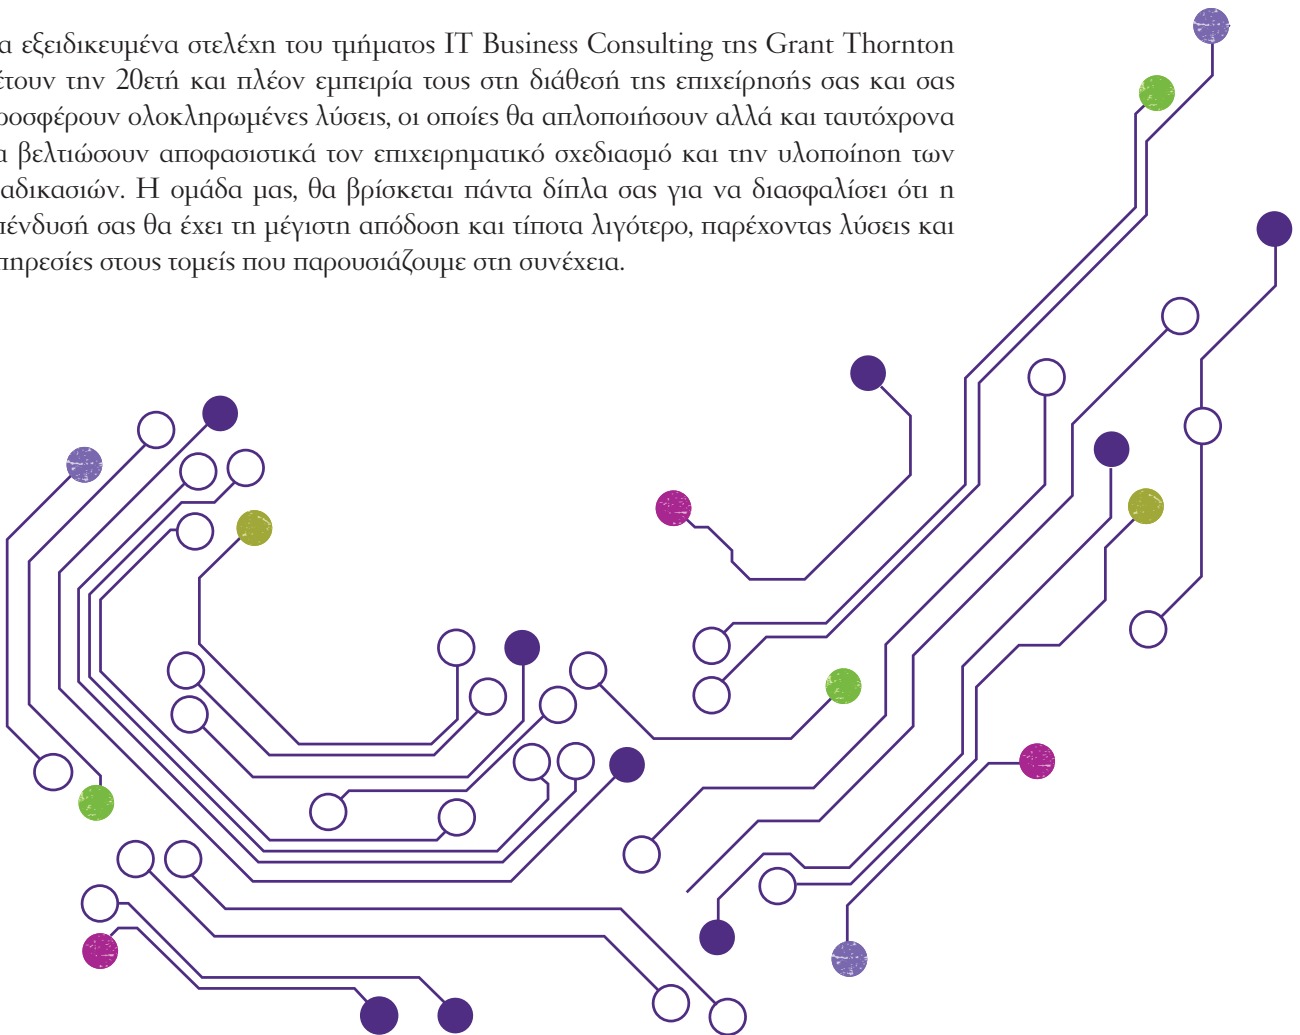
α εξειδικευμένα στελέχη του τμήματος IT Business Consulting της Grant Thornton έτουν την 20ετή και πλέον εμπειρία τους στη διάθεσή της επιχείρησής σας και σας ροσφέρουν ολοκληρωμένες λύσεις, οι οποίες θα απλοποιήσουν αλλά και ταυτόχρονα α βελτιώσουν αποφασιστικά τον επιχειρηματικό σχεδιασμό και την υλοποίηση των αδικασιών. Η ομάδα μας, θα βρίσκεται πάντα δίπλα σας για να διασφαλίσει ότι η ιένδυσή σας θα έχει τη μέγιστη απόδοση και τίποτα λιγότερο, παρέχοντας λύσεις και πηρεσίες στους τομείς που παρουσιάζουμε στη συνέχεια.